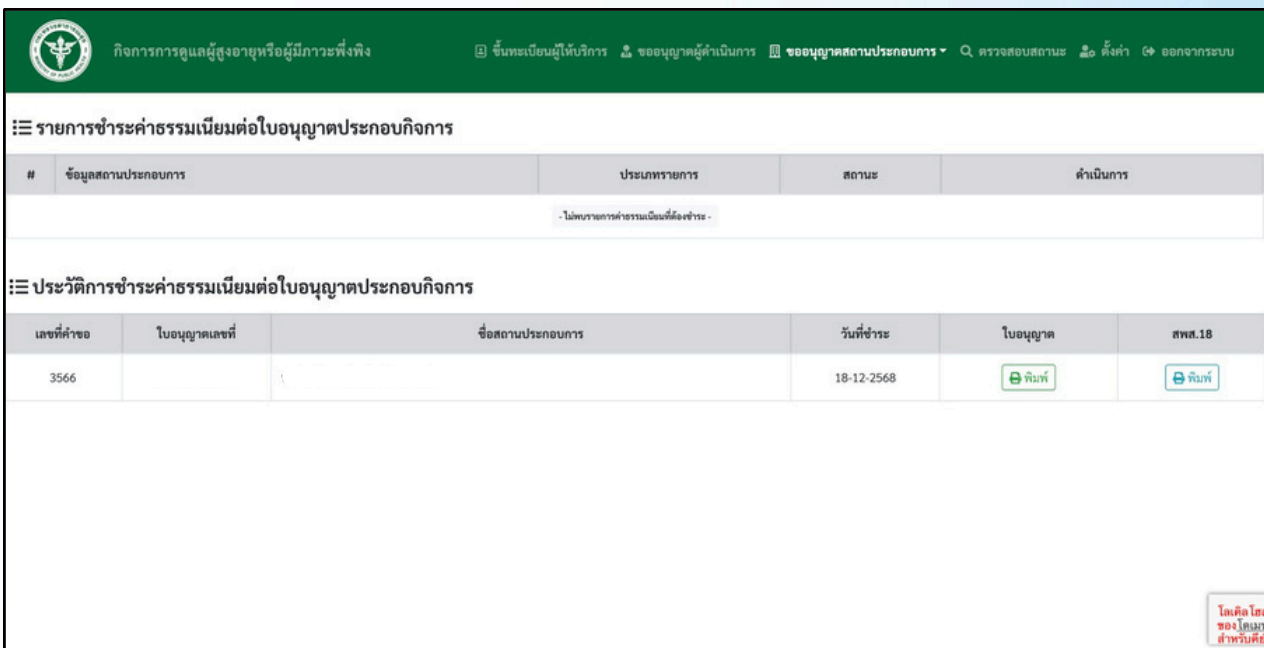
กิจการการดูแลผู้สูงอายุหรือผู้มีภาวะพึ่งพิง

ขึ้นทะเบียนผู้ให้บริการ ขออนุญาตผู้ดำเนินการ ขออนุญาตสถานประกอบการ ▾ ตรวจสอบสถานะ ตั้งค่า ออกจากระบบ

☰ รายการชำระค่าธรรมเนียมต่อใบอนุญาตประกอบกิจการ

| # | ข้อมูลสถานประกอบการ | ประเภทรายการ | สถานะ | ดำเนินการ |
|---|---|---|---|---|
| - ไม่พบรายการค่าธรรมเนียมที่ต้องชำระ - | | | | |

☰ ประวัติการชำระค่าธรรมเนียมต่อใบอนุญาตประกอบกิจการ

| เลขที่คำขอ | ใบอนุญาตเลขที่ | ชื่อสถานประกอบการ | วันที่ชำระ | ใบอนุญาต | สพส.18 |
|---|---|---|---|---|---|
| 3566 | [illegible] | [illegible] | 18-12-2568 | พิมพ์ | พิมพ์ |

โลเคิลโฮ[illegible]
ของโดเม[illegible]
สำหรับดี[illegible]